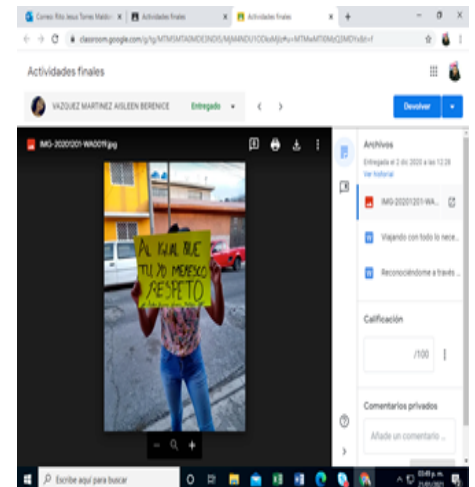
Correo: Rita Jesus Torres Maldo... ×
Actividades finales ×
Actividades finales ×
+
classroom.google.com/g/tg/MTMSMTA0MDE3NDI5/MjM4NDU1ODkzMjIz#u=MTMwMTI0MzQ2MDYx&t=f

Actividades finales

VAZQUEZ MARTINEZ AISLEEN BERENICE
Entregado
Devolver

IMG-20201201-WA0019.jpg

AL IGUAL QUE TU YO MEREZCO RESPETO

Archivos
Entregada el 2 dic 2020 a las 12:28
Ver historial

IMG-20201201-WA...
Viajando con todo lo nece...
Reconociéndome a través ...

Calificación
/100

Comentarios privados
Añade un comentario ...

Escribe aquí para buscar
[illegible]